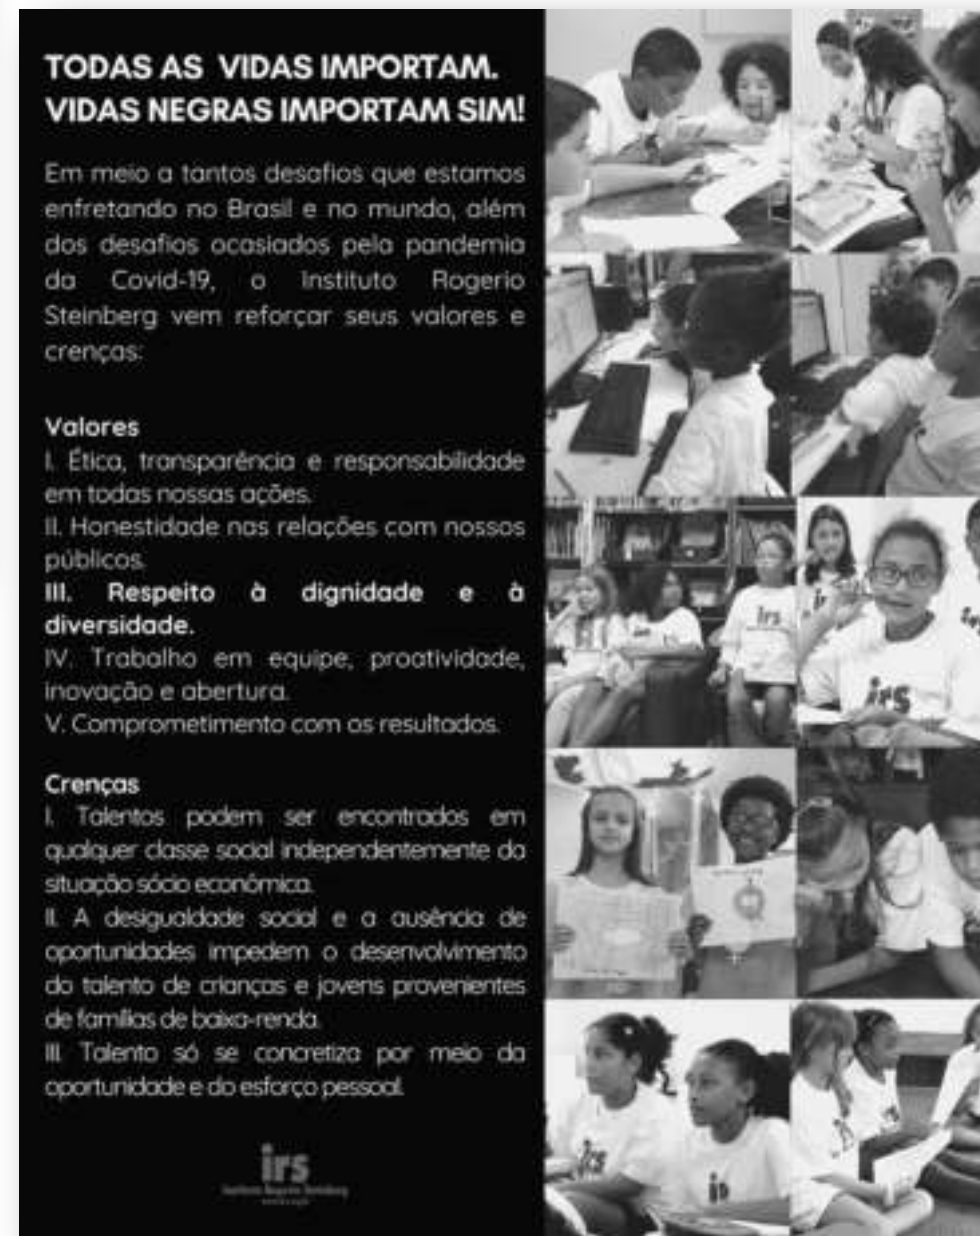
TODAS AS VIDAS IMPORTAM.
VIDAS NEGRAS IMPORTAM SIM!

Em meio a tantos desafios que estamos enfretando no Brasil e no mundo, além dos desafios ocasiados pela pandemia da Covid-19, o Instituto Rogerio Steinberg vem reforçar seus valores e crenças:

Valores
I. Ética, transparência e responsabilidade em todas nossas ações.
II. Honestidade nas relações com nossos públicos.
III. Respeito à dignidade e à diversidade.
IV. Trabalho em equipe, proatividade, inovação e abertura.
V. Comprometimento com os resultados.

Crenças
I. Talentos podem ser encontrados em qualquer classe social independentemente da situação sócio econômica.
II. A desigualdade social e a ausência de oportunidades impedem o desenvolvimento do talento de crianças e jovens provenientes de famílias de baixa-renda.
III. Talento só se concretiza por meio da oportunidade e do esforço pessoal.

irs
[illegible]

irs

irs

irs

irs